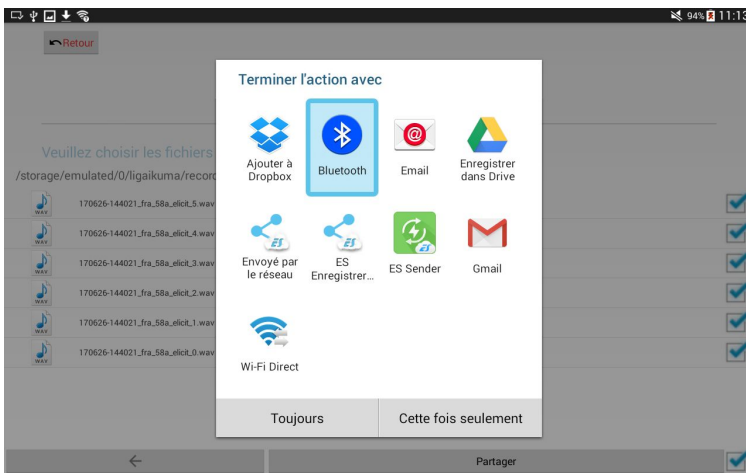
94% 11:13

Retour

Veuillez choisir les fichiers
/storage/emulated/0/ligaikuma/record

WAV 170626-144021_fra_58a_elicit_5.wav
WAV 170626-144021_fra_58a_elicit_4.wav
WAV 170626-144021_fra_58a_elicit_3.wav
WAV 170626-144021_fra_58a_elicit_2.wav
WAV 170626-144021_fra_58a_elicit_1.wav
WAV 170626-144021_fra_58a_elicit_0.wav

Terminer l'action avec

Ajouter à Dropbox
Bluetooth
Email
Enregistrer dans Drive
Envoyé par le réseau
ES Enregistrer...
ES Sender
Gmail
Wi-Fi Direct

Toujours
Cette fois seulement

←
Partager